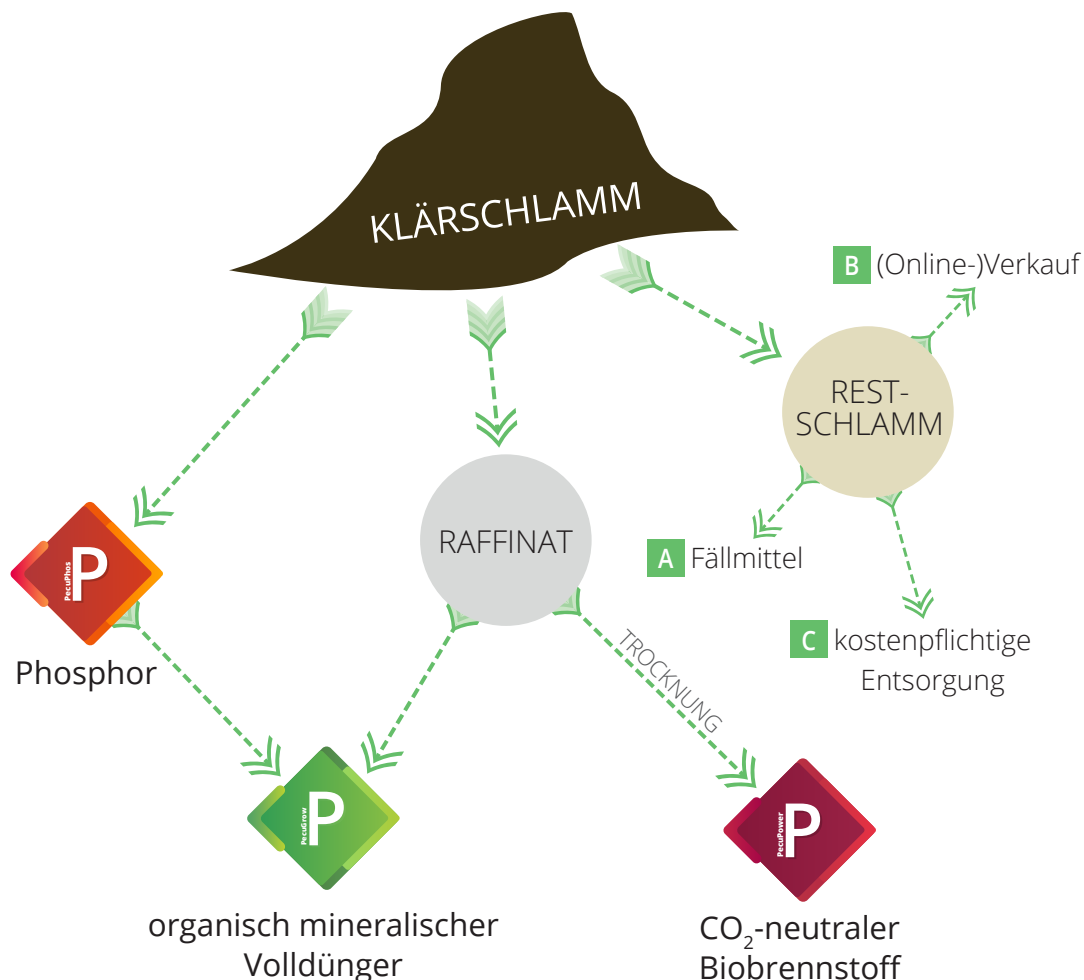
KLÄRSCHLAMM

B (Online-)Verkauf

REST-SCHLAMM

RAFFINAT

A Fällmittel

C kostenpflichtige Entsorgung

TROCKNUNG

PecuPhos P
Phosphor

PecuGrow P
organisch mineralischer Volldünger

PecuPower P
$CO_2$-neutraler Biobrennstoff